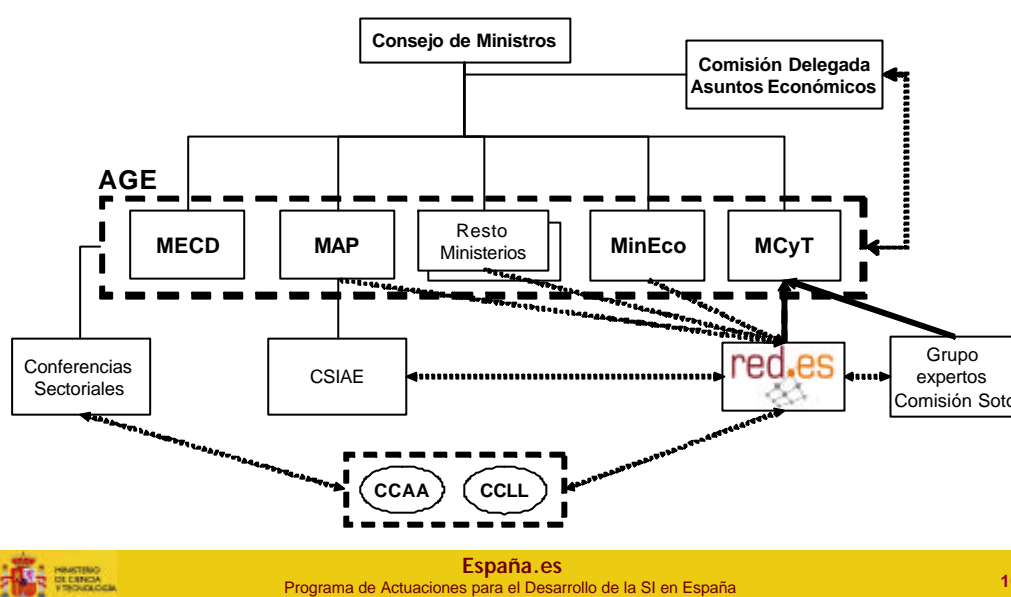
Consejo de Ministros

Comisión Delegada Asuntos Económicos

AGE

MECD

MAP

Resto Ministerios

MinEco

MCyT

Conferencias Sectoriales

CSIAE

red.es

Grupo expertos Comisión Soto

CCAA

CCLL

MINISTERIO DE CIENCIA Y TECNOLOGÍA

España.es

Programa de Actuaciones para el Desarrollo de la SI en España

1